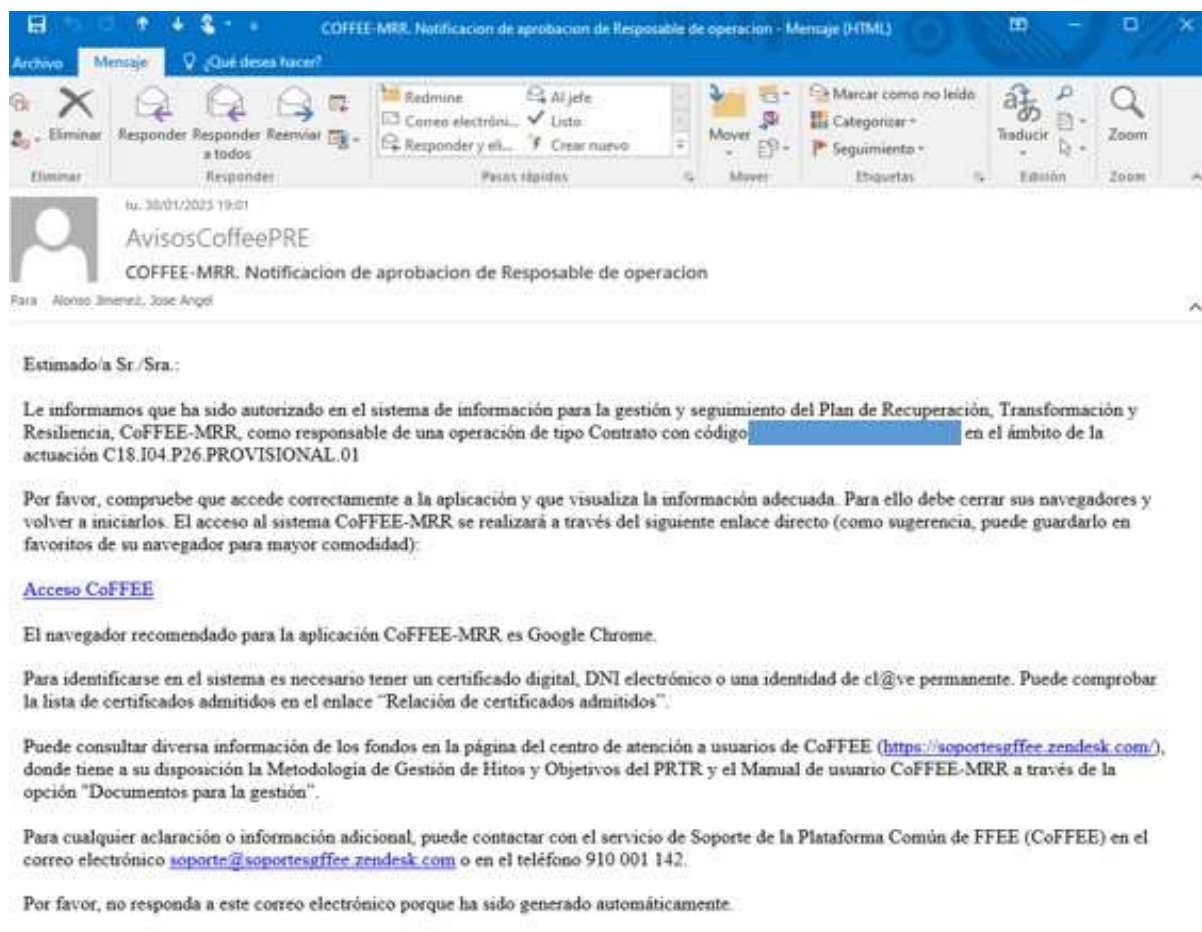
COFFEE-MRR. Notificacion de aprobacion de Resposable de operacion - Mensaje (HTML)

Archivo Mensaje ¿Qué desea hacer?

Eliminar Responder Responder a todos Reenviar Redmine Correo electróni... Responder y eli... Al jefe Listo Crear nuevo Mover Marcar como no leído Categorizar Seguimiento Traducir Zoom

Eliminar Responder Pasos rápidos Mover Etiquetas Edición Zoom

lu. 30/01/2023 19:01
AvisosCoffeePRE
COFFEE-MRR. Notificacion de aprobacion de Resposable de operacion
Para Alonso Jimenez, Jose Angel

Estimado/a Sr./Sra.:

Le informamos que ha sido autorizado en el sistema de información para la gestión y seguimiento del Plan de Recuperación, Transformación y Resiliencia, CoFFEE-MRR, como responsable de una operación de tipo Contrato con código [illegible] en el ámbito de la actuación C18.I04.P26.PROVISIONAL.01

Por favor, compruebe que accede correctamente a la aplicación y que visualiza la información adecuada. Para ello debe cerrar sus navegadores y volver a iniciarlos. El acceso al sistema CoFFEE-MRR se realizará a través del siguiente enlace directo (como sugerencia, puede guardarlo en favoritos de su navegador para mayor comodidad):

Acceso CoFFEE

El navegador recomendado para la aplicación CoFFEE-MRR es Google Chrome.

Para identificarse en el sistema es necesario tener un certificado digital, DNI electrónico o una identidad de cl@ve permanente. Puede comprobar la lista de certificados admitidos en el enlace "Relación de certificados admitidos".

Puede consultar diversa información de los fondos en la página del centro de atención a usuarios de CoFFEE (https://soportesgffee.zendesk.com/), donde tiene a su disposición la Metodología de Gestión de Hitos y Objetivos del PRTR y el Manual de usuario CoFFEE-MRR a través de la opción "Documentos para la gestión".

Para cualquier aclaración o información adicional, puede contactar con el servicio de Soporte de la Plataforma Común de FFEE (CoFFEE) en el correo electrónico soporte@soportesgffee.zendesk.com o en el teléfono 910 001 142.

Por favor, no responda a este correo electrónico porque ha sido generado automáticamente.